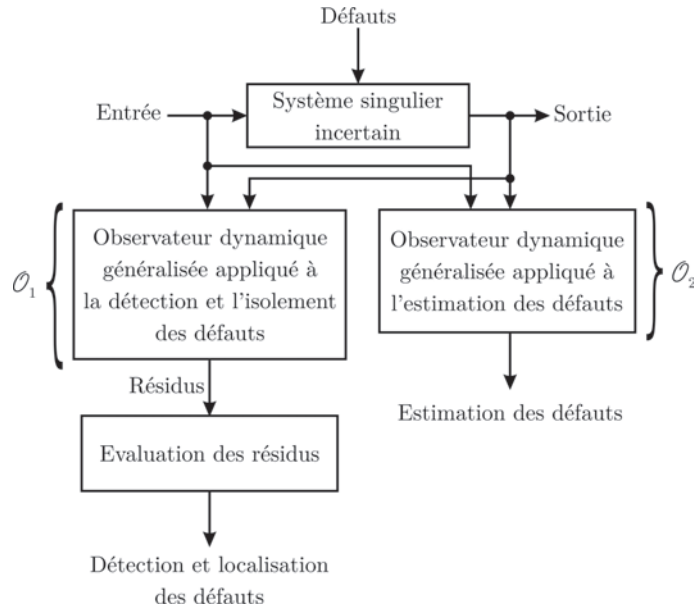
Défauts

Entrée

Système singulier incertain

Sortie

$\mathcal{O}_1$

Observateur dynamique généralisée appliqué à la détection et l'isolement des défauts

Observateur dynamique généralisée appliqué à l'estimation des défauts

$\mathcal{O}_2$

Résidus

Estimation des défauts

Evaluation des résidus

Détection et localisation des défauts